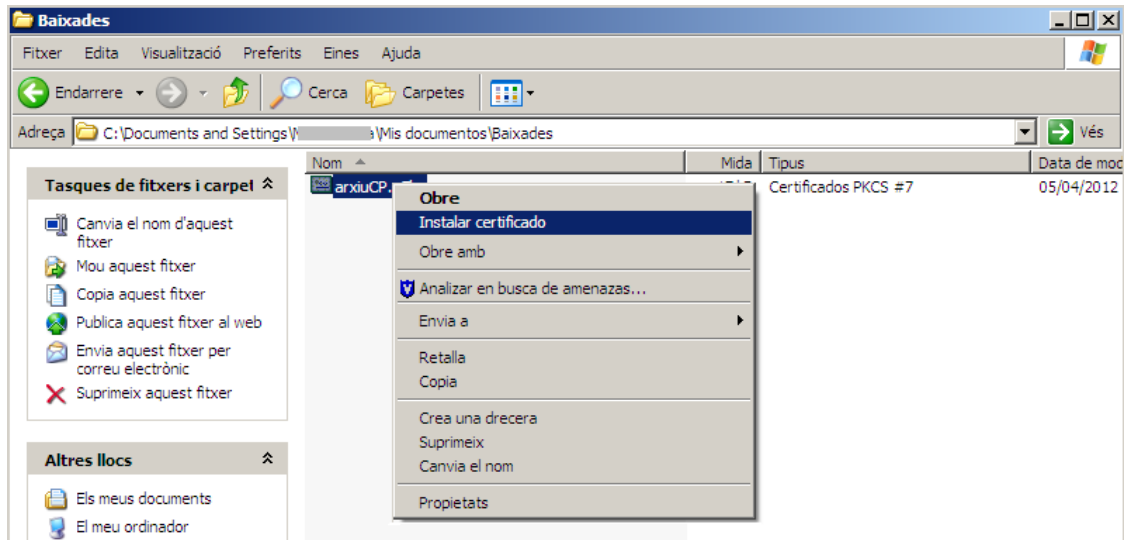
Baixades

Fitxer Edita Visualització Preferits Eines Ajuda

Endarrere Cerca Carpetes

Adreça C:\Documents and Settings\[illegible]\Mis documentos\Baixades Vés

Tasques de fitxers i carpet

Canvia el nom d'aquest fitxer
Mou aquest fitxer
Copia aquest fitxer
Publica aquest fitxer al web
Envia aquest fitxer per correu electrònic
Suprimeix aquest fitxer

Altres llocs

Els meus documents
El meu ordinador

| Nom | Mida | Tipus | Data de moc |
|---|---|---|---|
| arxiuCP.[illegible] | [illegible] | Certificados PKCS #7 | 05/04/2012 |

Obre
Instalar certificado
Obre amb
Analizar en busca de amenazas...
Envia a
Retalla
Copia
Crea una drecera
Suprimeix
Canvia el nom
Propietats